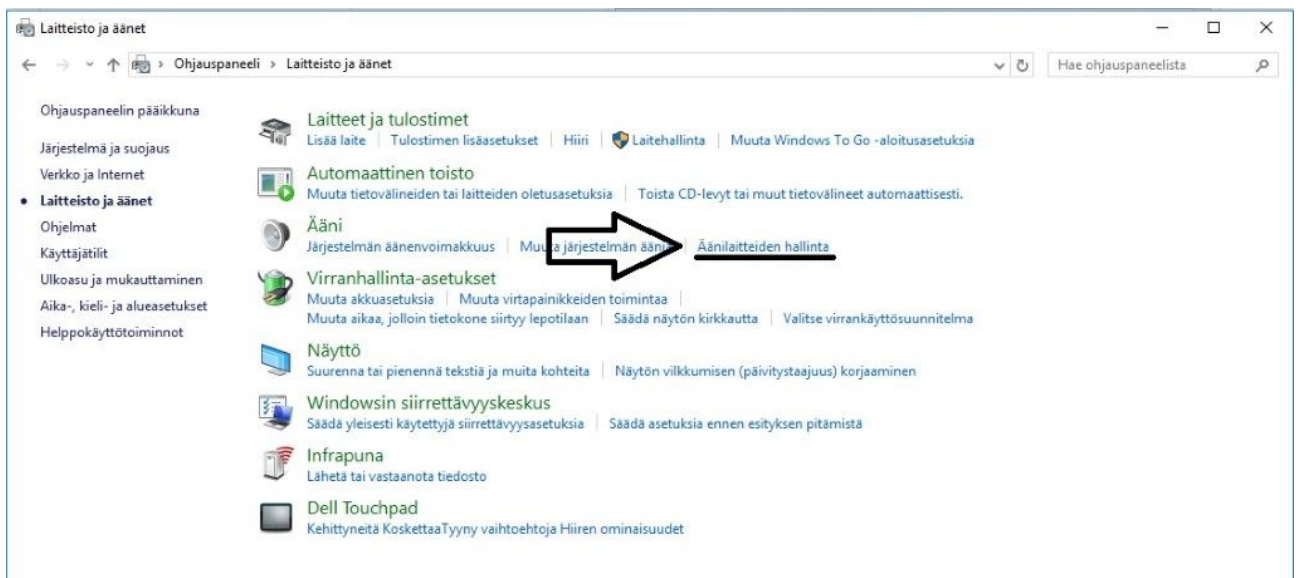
Laitteisto ja äänet

Ohjauspaneeli > Laitteisto ja äänet

Hae ohjauspaneelista

Ohjauspaneelin pääikkuna
Järjestelmä ja suojaus
Verkko ja Internet
• Laitteisto ja äänet
Ohjelmat
Käyttäjätilit
Ulkoasu ja mukauttaminen
Aika-, kieli- ja alueasetukset
Helppokäyttötoiminnot

Laitteet ja tulostimet
Lisää laite | Tulostimen lisäasetukset | Hiiri | Laitehallinta | Muuta Windows To Go -aloitusasetuksia

Automaattinen toisto
Muuta tietovälineiden tai laitteiden oletusasetuksia | Toista CD-levyt tai muut tietovälineet automaattisesti.

Ääni
Järjestelmän äänenvoimakkuus | Mu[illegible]a järjestelmän ääni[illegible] | Äänilaitteiden hallinta

Virranhallinta-asetukset
Muuta akkuasetuksia | Muuta virtapainikkeiden toimintaa |
Muuta aikaa, jolloin tietokone siirtyy lepotilaan | Säädä näytön kirkkautta | Valitse virrankäyttösuunnitelma

Näyttö
Suurenna tai pienennä tekstiä ja muita kohteita | Näytön vilkkumisen (päivitystaajuus) korjaaminen

Windowsin siirrettävyyskeskus
Säädä yleisesti käytettyjä siirrettävyysasetuksia | Säädä asetuksia ennen esityksen pitämistä

Infrapuna
Lähetä tai vastaanota tiedosto

Dell Touchpad
Kehittyneitä KoskettaaTyyny vaihtoehtoja Hiiren ominaisuudet